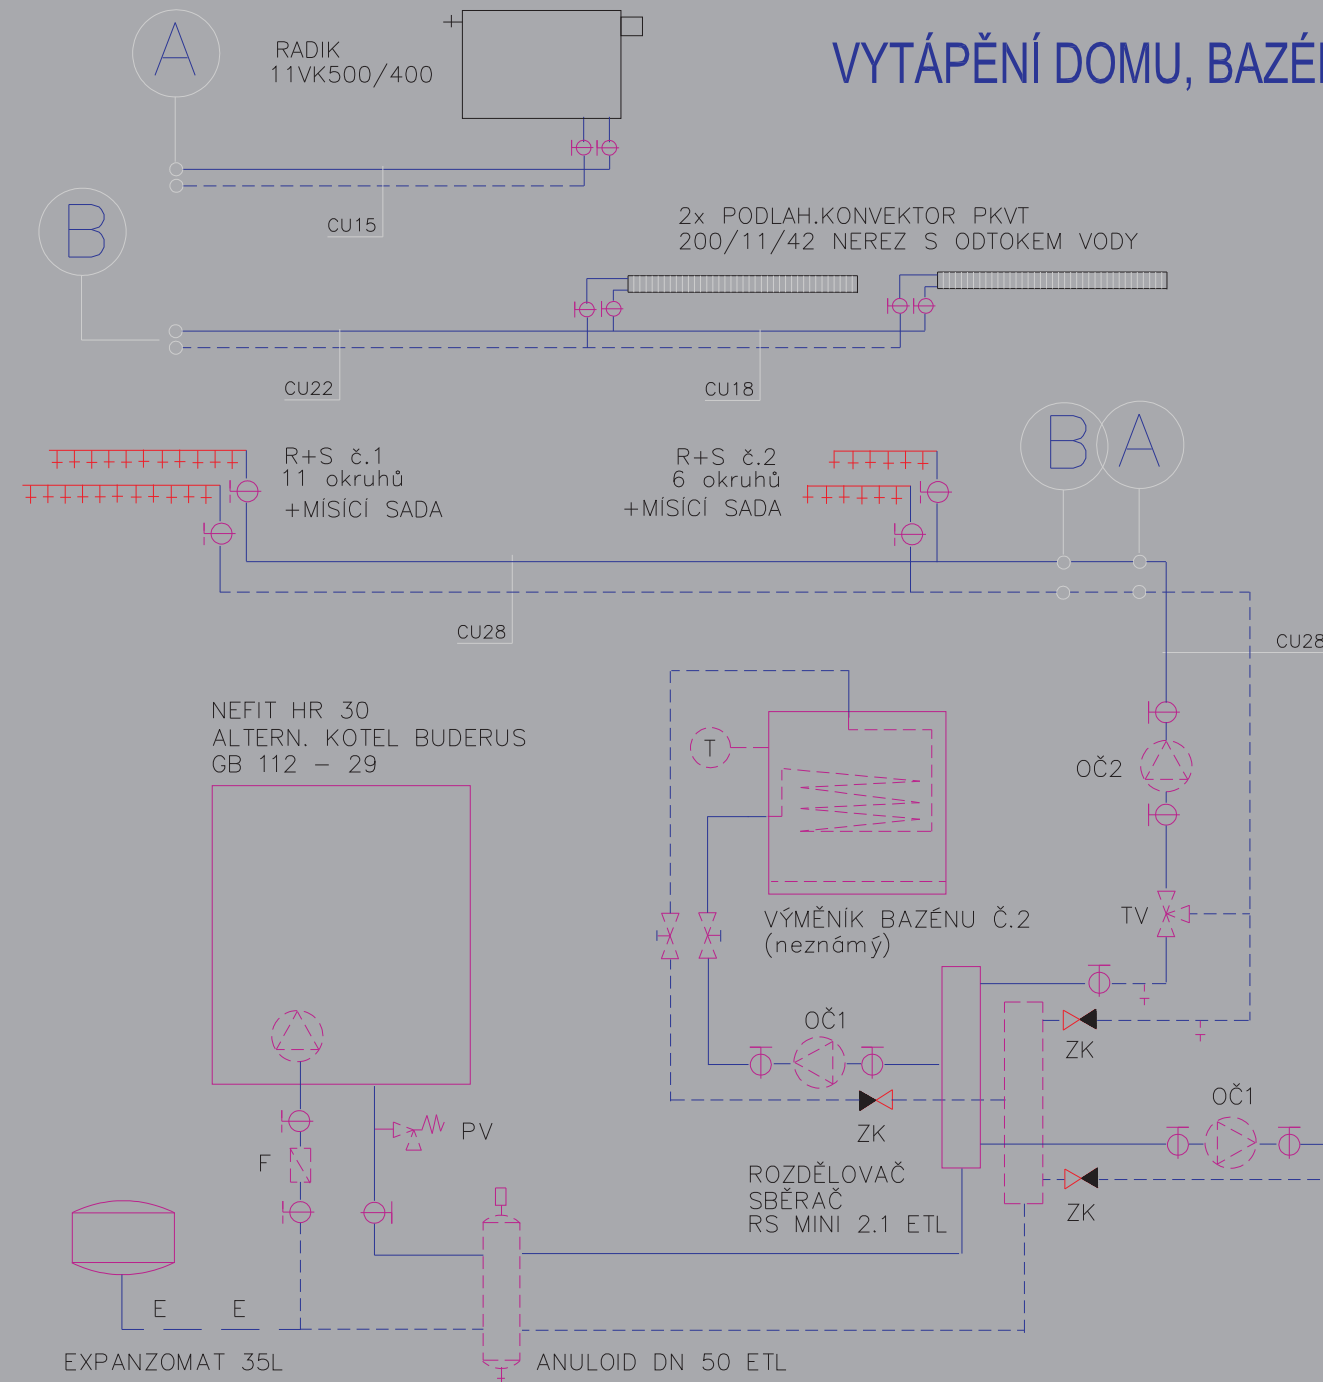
VYTÁPĚNÍ DOMU, BAZÉ

A

RADIK
11VK500/400

CU15

B

2x PODLAH.KONVEKTOR PKVT
200/11/42 NEREZ S ODTOKEM VODY

CU22

CU18

R+S č.1
11 okruhů
+MÍSÍCÍ SADA

R+S č.2
6 okruhů
+MÍSÍCÍ SADA

B

A

CU28

CU28

NEFIT HR 30
ALTERN. KOTEL BUDERUS
GB 112 – 29

T

OČ2

VÝMĚNÍK BAZÉNU Č.2
(neznámý)

TV

OČ1

ZK

ZK

OČ1

PV

F

ROZDĚLOVAČ
SBĚRAČ
RS MINI 2.1 ETL

ZK

E

E

EXPANZOMAT 35L

ANULOID DN 50 ETL